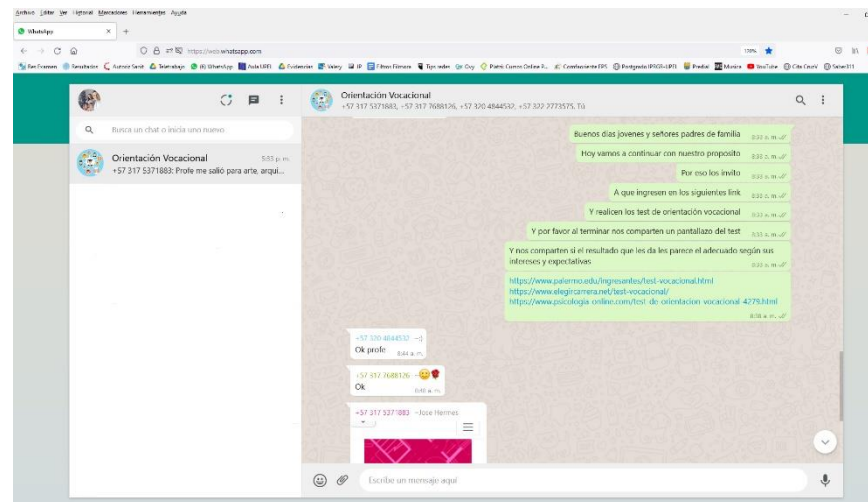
Archivo Editar Ver Historial Marcadores Herramientas Ayuda

WhatsApp ×

https://web.whatsapp.com

110%

Pre Examen Resultados Aurora Sanit Teletrabajo (4) WhatsApp Aula UFPS Evidencias Valery IP Filtros Fitness Tips redes Qr Ovy Patrik Cursos Online F... Comprobante EPS Postgrado IPSGB-UPD Predial Musica YouTube Cita Covid Sahar311

Orientación Vocacional
+57 317 5371883, +57 317 7688126, +57 320 4844532, +57 322 2773575, Tú

Busca un chat o inicia uno nuevo

Orientación Vocacional 5:53 p. m.
+57 317 5371883: Profe me salió para arte, arqui...

Buenos días jovenes y señores padres de familia 8:33 a. m.

Hoy vamos a continuar con nuestro proposito 8:35 a. m.

Por eso los invito 8:35 a. m.

A que ingresen en los siguientes link 8:35 a. m.

Y realicen los test de orientación vocacional 8:35 a. m.

Y por favor al terminar nos comparten un pantallazo del test 8:35 a. m.

Y nos comparten si el resultado que les da les parece el adecuado según sus intereses y expectativas 8:35 a. m.

https://www.palermo.edu/ingresantes/test-vocacional.html
https://www.elegircarrera.net/test-vocacional/
https://www.psicologia-online.com/test-de-orientacion-vocacional-4279.html
8:38 a. m.

+57 320 4844532 ~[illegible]
Ok profe 8:44 a. m.

+57 317 7688126 ~😊🌹
Ok 8:48 a. m.

+57 317 5371883 ~Jose Hermes

Escribe un mensaje aquí